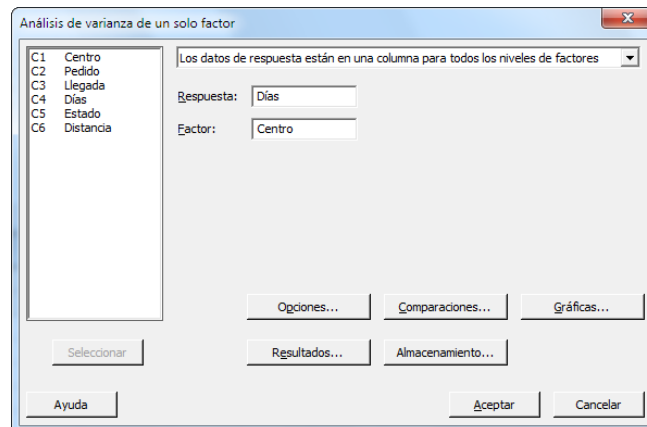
Análisis de varianza de un solo factor

C1 Centro
C2 Pedido
C3 Llegada
C4 Días
C5 Estado
C6 Distancia

Los datos de respuesta están en una columna para todos los niveles de factores

Respuesta: Días

Factor: Centro

Opciones...
Comparaciones...
Gráficas...

Seleccionar
Resultados...
Almacenamiento...

Ayuda
Aceptar
Cancelar